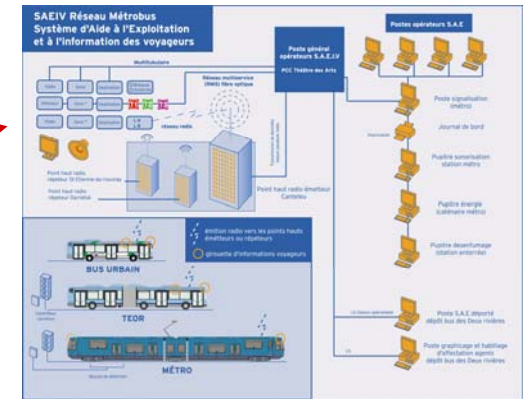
SAEIV Réseau Métrobus
Système d'Aide à l'Exploitation
et à l'Information des voyageurs

Postes opérateurs S.A.E

Poste général opérateurs S.A.E.I.V

PCC Théâtre des Arts

Multitubulaire

Réseau multiservice (RMS) fibre optique

réseau radio

Point haut radio répéteur St-Étienne-du-Rouvray

Point haut radio répéteur Darnétal

Point haut radio émetteur Canteleu

Poste signalisation (métro)

Journal de bord

Pupitre sonorisation station métro

Pupitre énergie (caténaire métro)

Pupitre desenfumage (station enterrée)

Poste S.A.E déporté dépôt bus des Deux rivières

Poste graphicage et habillage d'affectation agents dépôt bus des Deux rivières

émission radio vers les points hauts émetteurs ou répéteurs

girouette d'informations voyageurs

BUS URBAIN

TEOR

MÉTRO

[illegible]